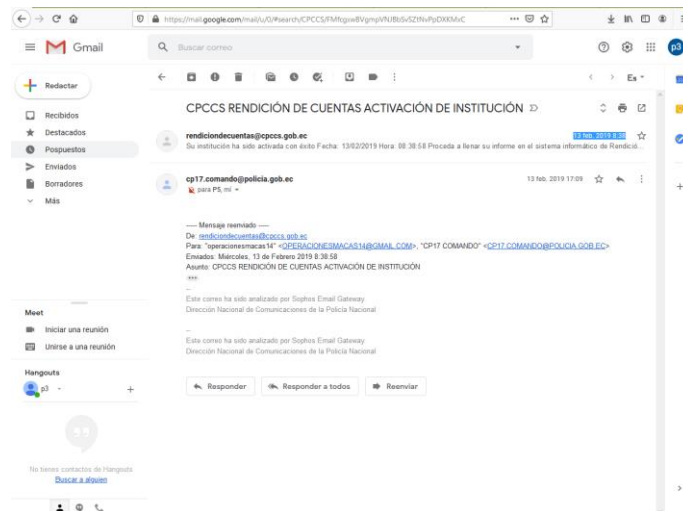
https://mail.google.com/mail/u/0/#search/CPCCS/FMfcgxwBVgmpVNJBbSvSZtNvPpDXKMxC

Gmail

Buscar correo

Redactar

Recibidos
Destacados
Pospuestos
Enviados
Borradores
Más

Es

CPCCS RENDICIÓN DE CUENTAS ACTIVACIÓN DE INSTITUCIÓN

rendiciondecuentas@cpccs.gob.ec
Su institución ha sido activada con éxito Fecha: 13/02/2019 Hora: 08:38:58 Proceda a llenar su informe en el sistema informático de Rendició...
13 feb. 2019 8:38

cp17.comando@policia.gob.ec
para P5, mí
13 feb. 2019 17:09

---- Mensaje reenviado ----
De: rendiciondecuentas@cpccs.gob.ec
Para: "operacionesmacas14" <OPERACIONESMACAS14@GMAIL.COM>, "CP17 COMANDO" <CP17.COMANDO@POLICIA.GOB.EC>
Enviados: Miércoles, 13 de Febrero 2019 8:38:58
Asunto: CPCCS RENDICIÓN DE CUENTAS ACTIVACIÓN DE INSTITUCIÓN

--
Este correo ha sido analizado por Sophos Email Gateway
Dirección Nacional de Comunicaciones de la Policía Nacional

--
Este correo ha sido analizado por Sophos Email Gateway
Dirección Nacional de Comunicaciones de la Policía Nacional

Responder
Responder a todos
Reenviar

Meet
Iniciar una reunión
Unirse a una reunión

Hangouts
p3

No tienes contactos de Hangouts
Buscar a alguien